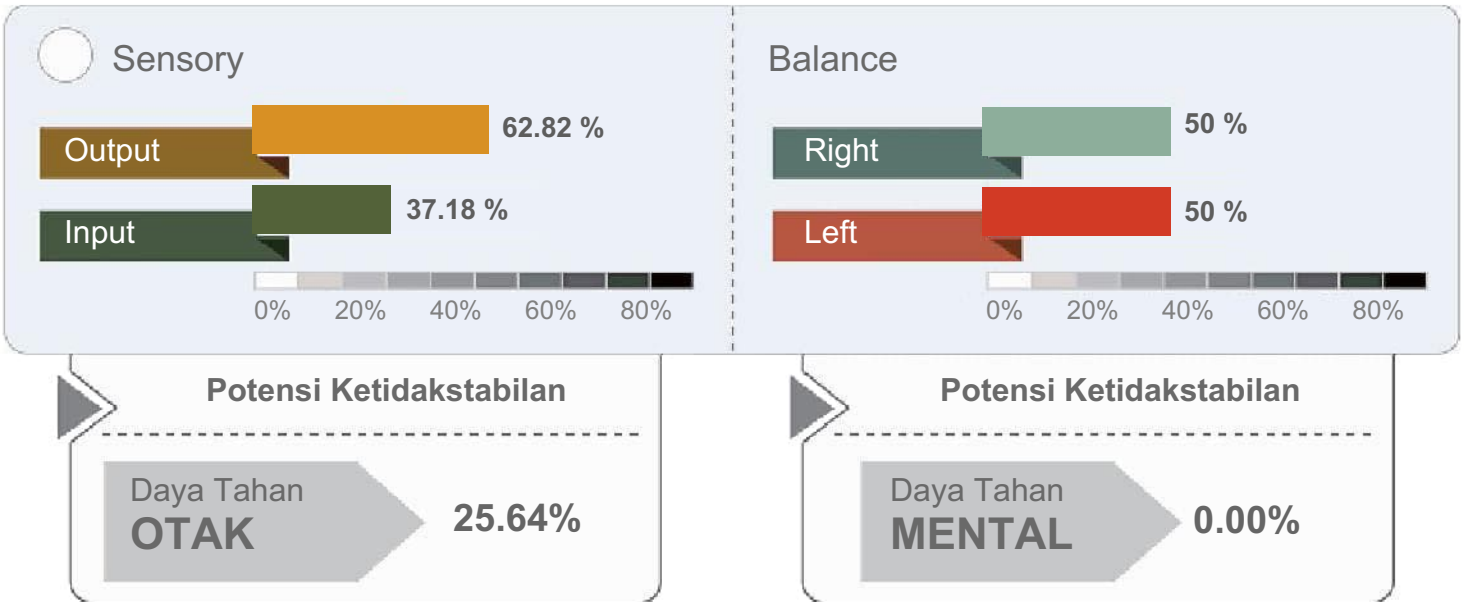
Sensory

Output 62.82 %

Input 37.18 %

0% 20% 40% 60% 80%

Balance

Right 50 %

Left 50 %

0% 20% 40% 60% 80%

Potensi Ketidakstabilan

Daya Tahan
OTAK
25.64%

Potensi Ketidakstabilan

Daya Tahan
MENTAL
0.00%